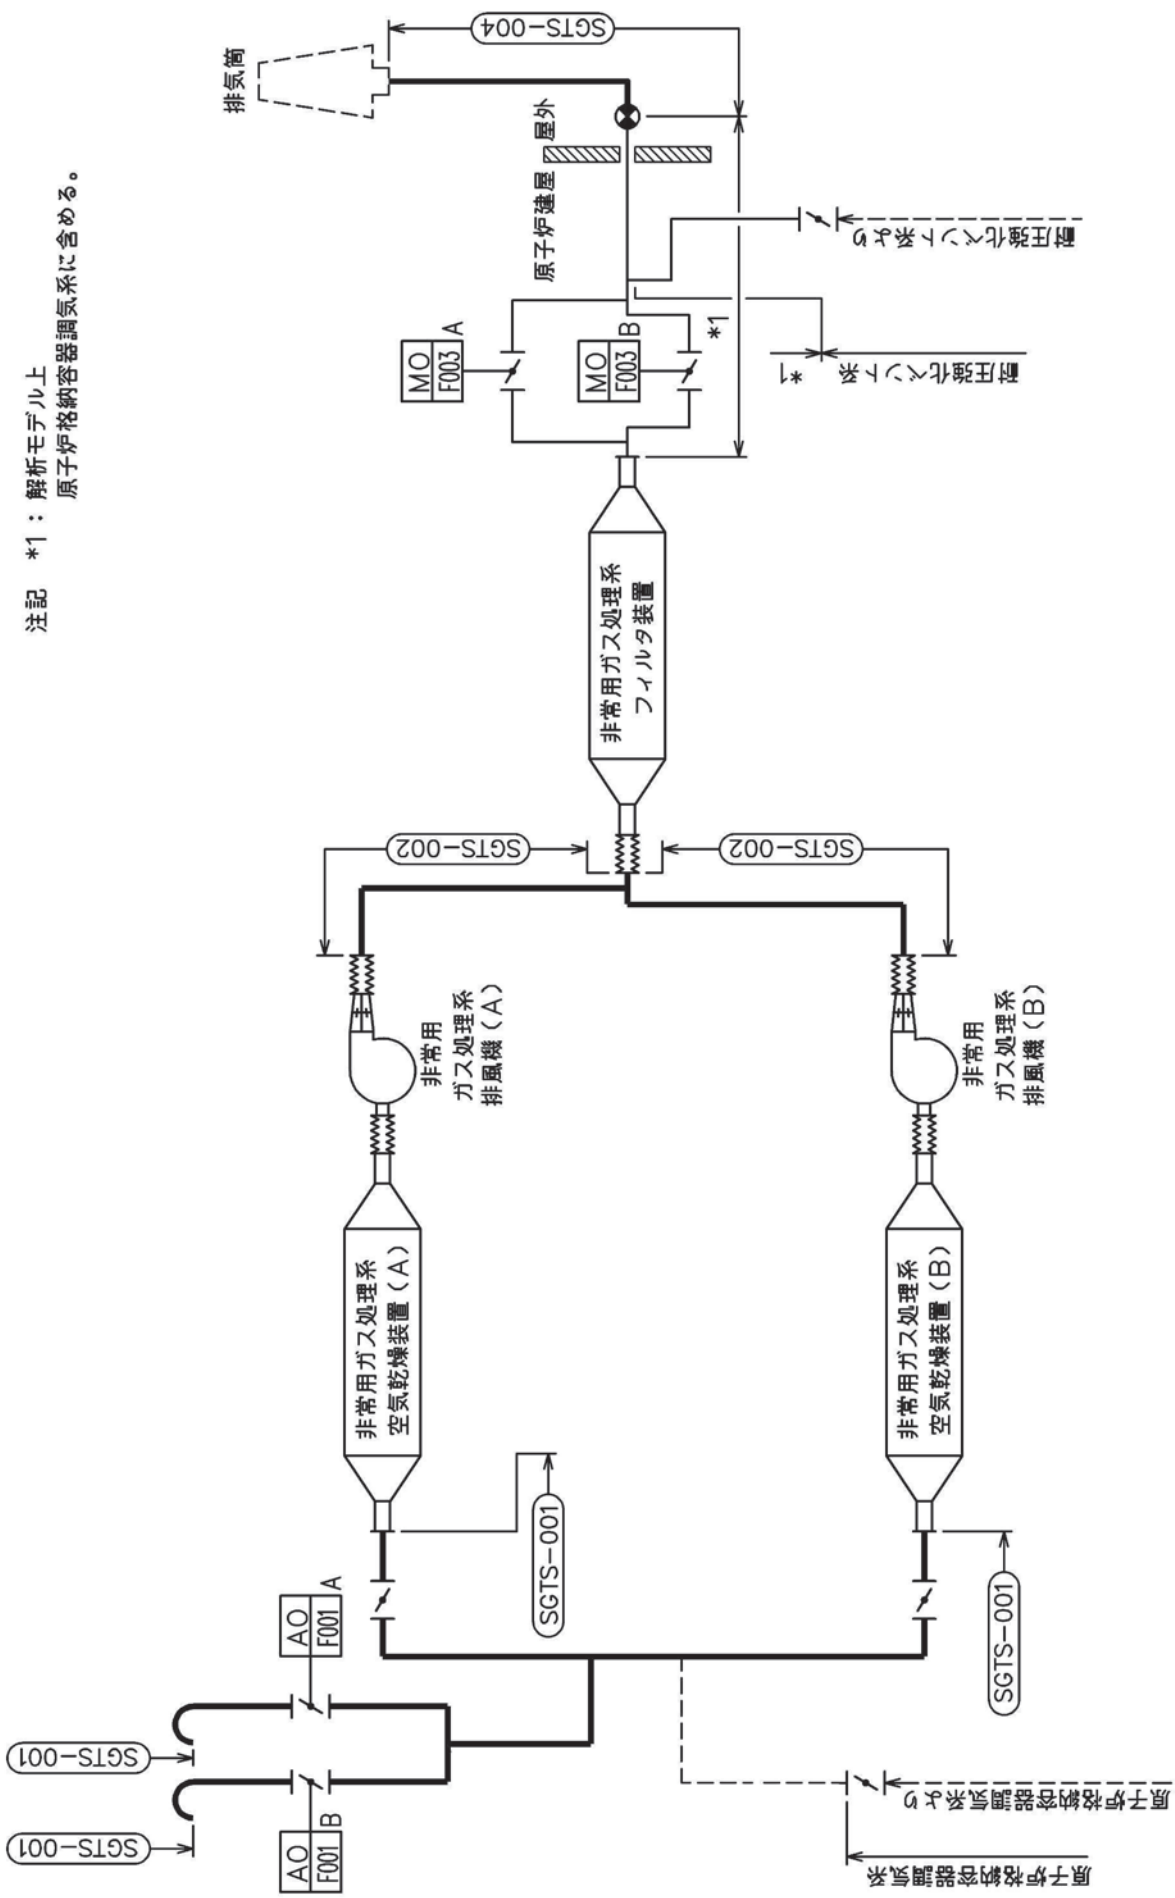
注記　*1：解析モデル上
原子炉格納容器調気系に含める。

排気筒

SGTS−004

屋外

原子炉建屋

耐圧強化ベント系より

*1

耐圧強化ベント系
*1へ

MO
F003
A

MO
F003
B

非常用ガス処理系
フィルタ装置

SGTS−002

SGTS−002

非常用
ガス処理系
排風機（A）

非常用
ガス処理系
排風機（B）

非常用ガス処理系
空気乾燥装置（A）

非常用ガス処理系
空気乾燥装置（B）

SGTS−001

SGTS−001

AO
F001
A

AO
F001
B

SGTS−001

SGTS−001

原子炉格納容器調気系より

原子炉格納容器調気系